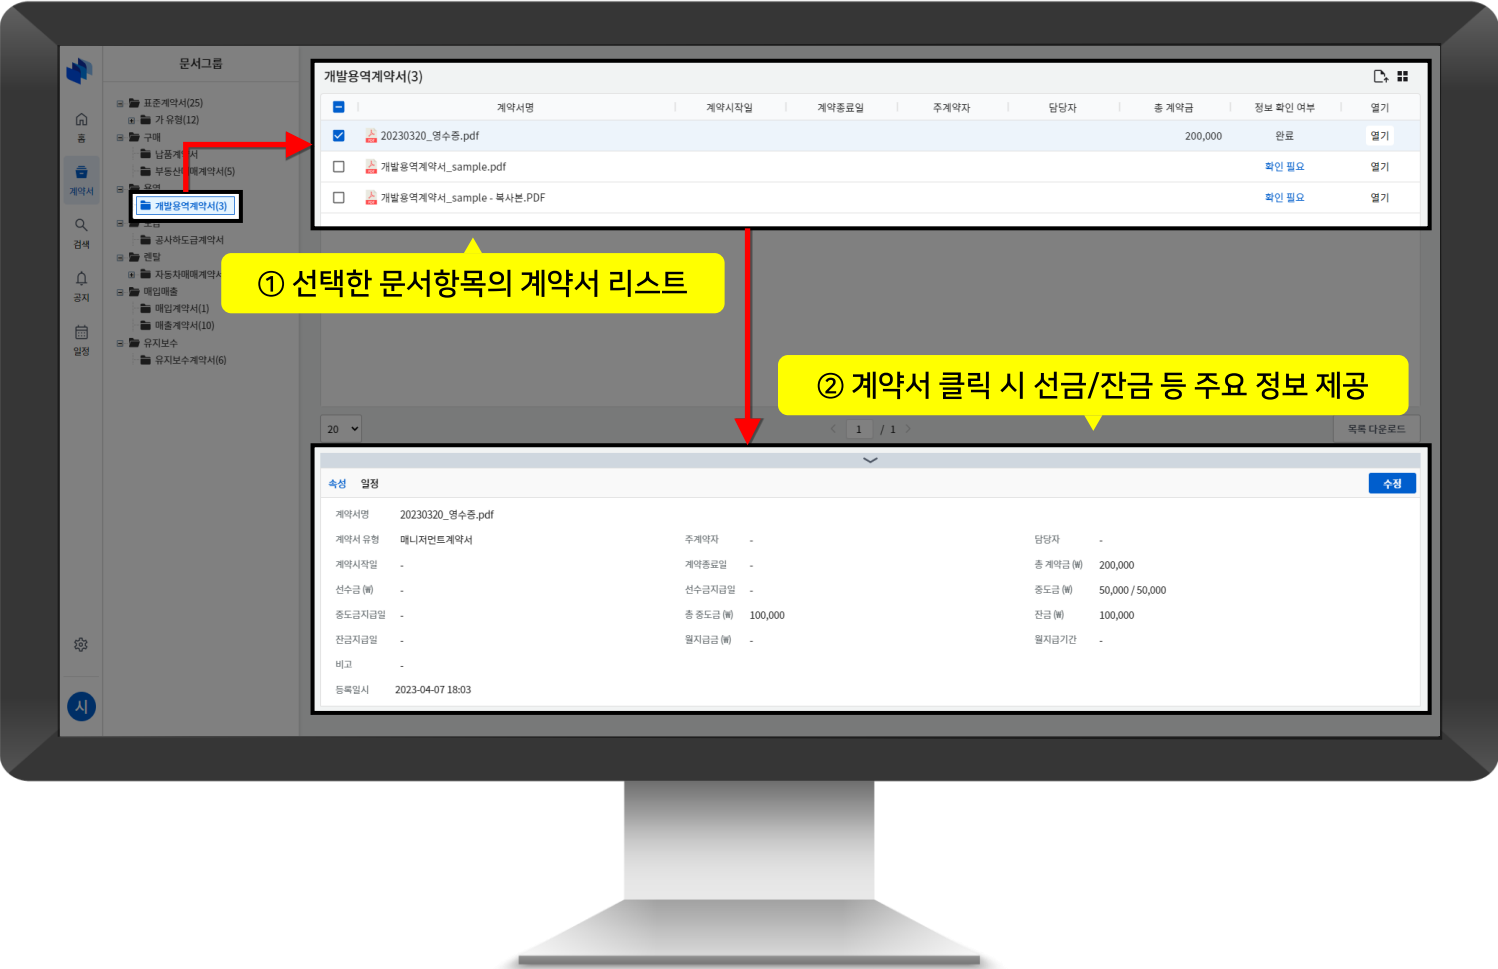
홈
계약서
검색
공지
일정
시

문서그룹

표준계약서(25)
가 유형(12)
구매
납품계약서
부동산매매계약서(5)
용역
개발용역계약서(3)
공사하도급계약서
렌탈
자동차매매계약서
매입매출
매입계약서(1)
매출계약서(10)
유지보수
유지보수계약서(6)

개발용역계약서(3)

| | 계약서명 | 계약시작일 | 계약종료일 | 주계약자 | 담당자 | 총 계약금 | 정보 확인 여부 | 열기 |
|---|---|---|---|---|---|---|---|---|
| ☑ | 20230320_영수증.pdf | | | | | 200,000 | 완료 | 열기 |
| ☐ | 개발용역계약서_sample.pdf | | | | | | 확인 필요 | 열기 |
| ☐ | 개발용역계약서_sample - 복사본.PDF | | | | | | 확인 필요 | 열기 |

① 선택한 문서항목의 계약서 리스트

② 계약서 클릭 시 선금/잔금 등 주요 정보 제공

20
1 / 1
목록 다운로드

속성 일정
수정

계약서명 20230320_영수증.pdf
계약서 유형 매니저먼트계약서
주계약자 -
담당자 -
계약시작일 -
계약종료일 -
총 계약금 (₩) 200,000
선수금 (₩) -
선수금지급일 -
중도금 (₩) 50,000 / 50,000
중도금지급일 -
총 중도금 (₩) 100,000
잔금 (₩) 100,000
잔금지급일 -
월지급금 (₩) -
월지급기간 -
비고 -
등록일시 2023-04-07 18:03